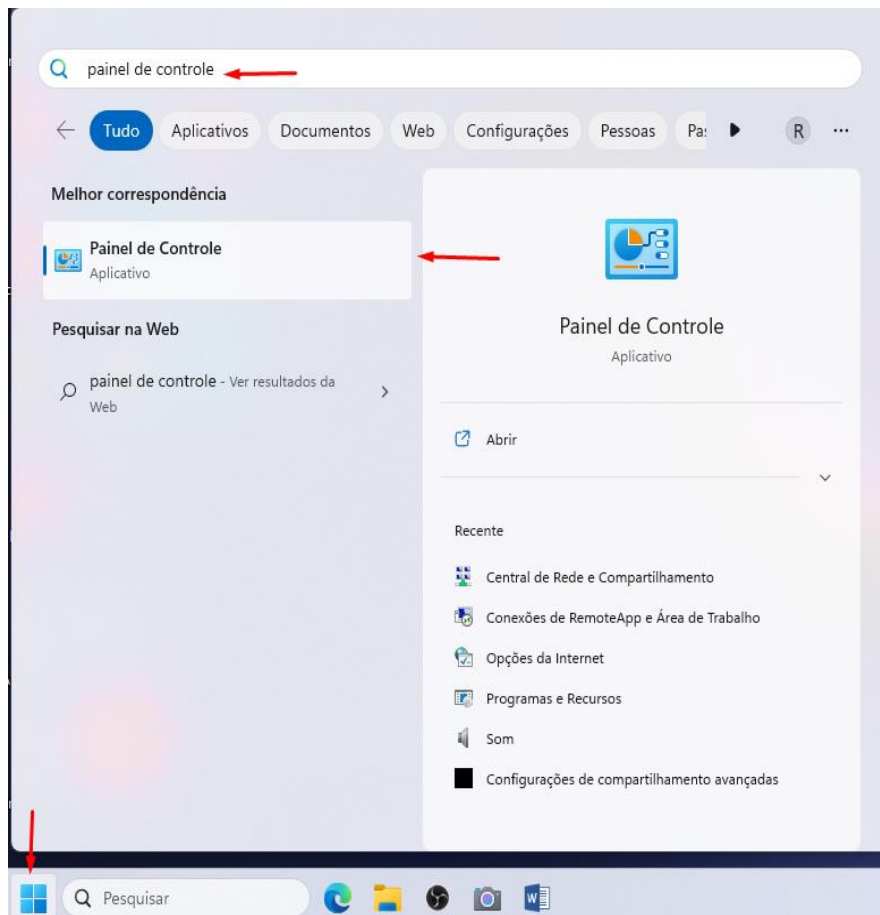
painel de controle

Tudo Aplicativos Documentos Web Configurações Pessoas Pa: R ...

Melhor correspondência

Painel de Controle
Aplicativo

Pesquisar na Web

painel de controle - Ver resultados da Web

Painel de Controle
Aplicativo

Abrir

Recente

Central de Rede e Compartilhamento
Conexões de RemoteApp e Área de Trabalho
Opções da Internet
Programas e Recursos
Som
Configurações de compartilhamento avançadas

Pesquisar